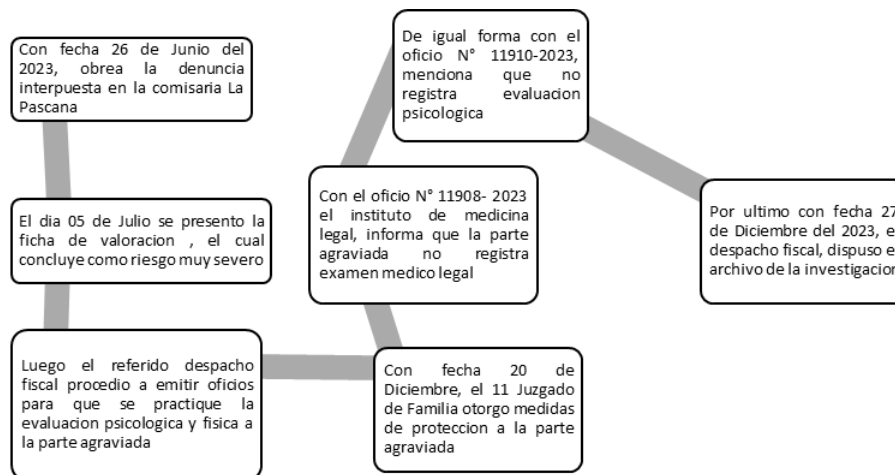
Con fecha 26 de Junio del 2023, obrea la denuncia interpuesta en la comisaria La Pascana

El dia 05 de Julio se presento la ficha de valoracion , el cual concluye como riesgo muy severo

Luego el referido despacho fiscal procedio a emitir oficios para que se practique la evaluacion psicologica y fisica a la parte agraviada

Con fecha 20 de Diciembre, el 11 Juzgado de Familia otorgo medidas de proteccion a la parte agraviada

Con el oficio N° 11908- 2023 el instituto de medicina legal, informa que la parte agraviada no registra examen medico legal

De igual forma con el oficio N° 11910-2023, menciona que no registra evaluacion psicologica

Por ultimo con fecha 27 de Diciembre del 2023, e despacho fiscal, dispuso e archivo de la investigacion